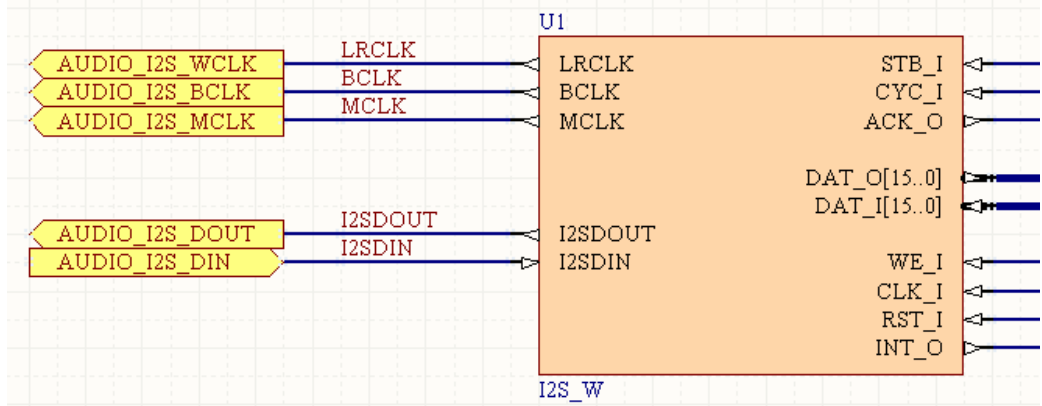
U1

AUDIO_I2S_WCLK
AUDIO_I2S_BCLK
AUDIO_I2S_MCLK

LRCLK
BCLK
MCLK

LRCLK
BCLK
MCLK

STB_I
CYC_I
ACK_O

DAT_O[15..0]
DAT_I[15..0]

AUDIO_I2S_DOUT
AUDIO_I2S_DIN

I2SDOUT
I2SDIN

I2SDOUT
I2SDIN

WE_I
CLK_I
RST_I
INT_O

I2S_W